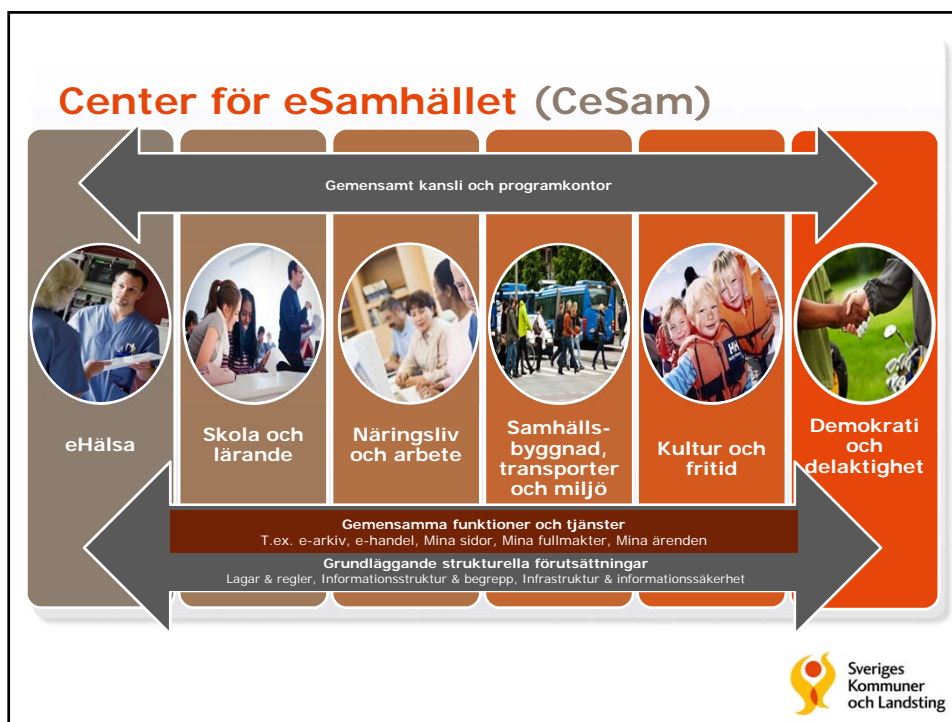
Center för eSamhället (CeSam)

Gemensamt kansli och programkontor

eHälsa

Skola och lärande

Näringsliv och arbete

Samhällsbyggnad, transporter och miljö

Kultur och fritid

Demokrati och delaktighet

Gemensamma funktioner och tjänster
T.ex. e-arkiv, e-handel, Mina sidor, Mina fullmakter, Mina ärenden

Grundläggande strukturella förutsättningar
Lagar & regler, Informationsstruktur & begrepp, Infrastruktur & informationssäkerhet

Sveriges Kommuner och Landsting